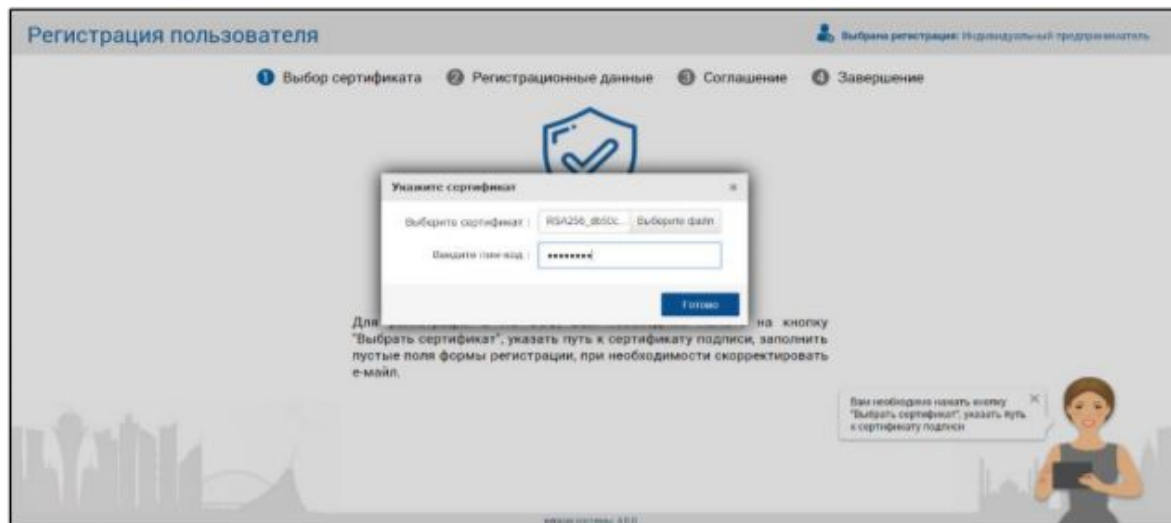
Регистрация пользователя

Выбрана регистрация: Индивидуальный предприниматель

❶ Выбор сертификата ❷ Регистрационные данные ❸ Соглашение ❹ Завершение

Укажите сертификат ×

Выберите сертификат : RSA256_db50c... Выберите файл

Введите пин-код : ••••••••

Готово

Для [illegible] на кнопку "Выбрать сертификат", указать путь к сертификату подписи, заполнить пустые поля формы регистрации, при необходимости скорректировать е-майл.

Вам необходимо нажать кнопку "Выбрать сертификат", указать путь к сертификату подписи

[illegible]